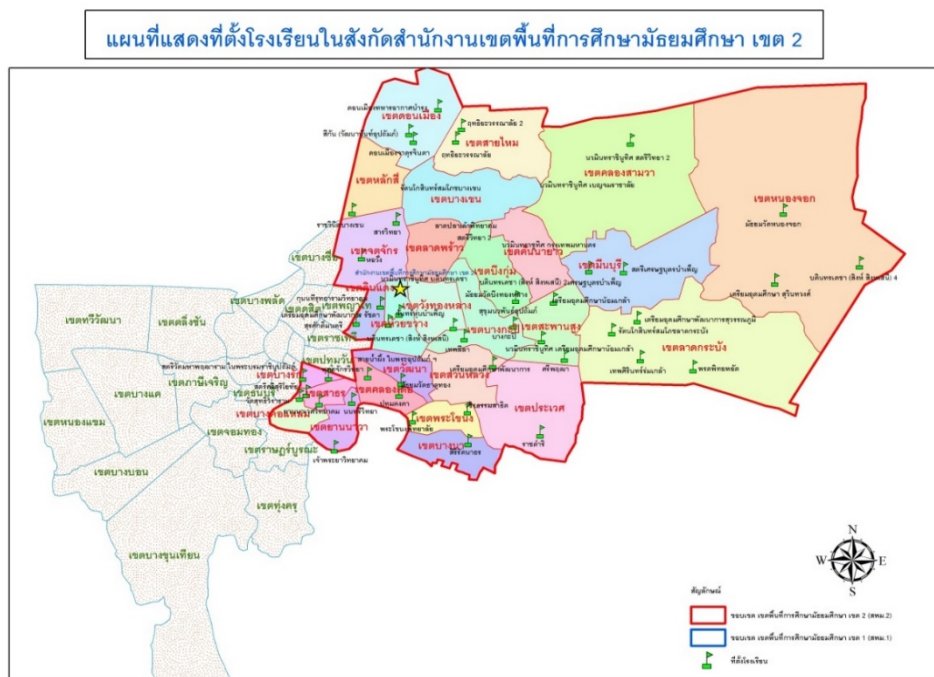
แผนที่แสดงที่ตั้งโรงเรียนในสังกัดสำนักงานเขตพื้นที่การศึกษามัธยมศึกษา เขต 2

เขตดอนเมือง
เขตสายไหม
เขตหลักสี่
เขตบางเขน
เขตคลองสามวา
เขตหนองจอก
เขตจตุจักร
เขตลาดพร้าว
เขตคันนายาว
เขตบางซื่อ
เขตบึงกุ่ม
เขตมีนบุรี
เขตดินแดง
เขตวังทองหลาง
เขตบางพลัด
เขตพญาไท
เขตห้วยขวาง
เขตบางกะปิ
เขตสะพานสูง
เขตราชเทวี
เขตลาดกระบัง
เขตทวีวัฒนา
เขตตลิ่งชัน
เขตปทุมวัน
เขตวัฒนา
เขตภาษีเจริญ
เขตบางแค
เขตบางรัก
เขตคลองเตย
เขตสาทร
เขตสวนหลวง
เขตหนองแขม
เขตธนบุรี
เขตพระโขนง
เขตประเวศ
เขตจอมทอง
เขตยานนาวา
เขตบางนา
เขตราษฎร์บูรณะ
เขตบางบอน
เขตทุ่งครุ
เขตบางขุนเทียน
เขตบางคอแหลม

ดอนเมืองทหารอากาศบำรุง
สีกัน (วัฒนานันท์อุปถัมภ์)
ดอนเมืองจาตุรจินดา
ฤทธิยะวรรณาลัย 2
ฤทธิยะวรรณาลัย
นวมินทราชินูทิศ สตรีวิทยา 2
นวมินทราชินูทิศ เบญจมราชาลัย
ปัณณวิชญ์วิทยาลัย
สาธิตปีะวราธิบดี
หอวัง
สารวิทยา
ราชวินิตบางเขน
ลาดปลาเค้าพิทยาคม
สตรีวิทยา 2
นวมินทราชูทิศ กรุงเทพมหานคร
มัธยมวัดหนองจอก
สิงหนาทบำรุง
บดินทรเดชา (สิงห์ สิงหเสนี) 4
เตรียมอุดมศึกษา สุวินทวงศ์
สำนักงานเขตพื้นที่การศึกษามัธยมศึกษา เขต 2
บดินทรเดชา (สิงห์ สิงหเสนี) 2
เตรียมอุดมศึกษาน้อมเกล้า
สุขุมนวพันธุ์อุปถัมภ์
มัธยมวัดบึงทองหลาง
เตรียมอุดมศึกษาพัฒนาการสุวรรณภูมิ
จันทร์หุ่นบำเพ็ญ
เตรียมอุดมศึกษาน้อมเกล้า
บดินทรเดชา (สิงห์ สิงหเสนี)
นวมินทราชินูทิศ เตรียมอุดมศึกษาน้อมเกล้า
ขัตติยวงษา
เทพศิรินทร์ร่มเกล้า
พระพิมลพรหม
สตรีวัดมหาพฤฒาราม ในพระบรมราชินูปถัมภ์
สตรีศรีสุริโยทัย
สายน้ำผึ้ง ในพระอุปถัมภ์ฯ
เทพลีลา
เตรียมอุดมศึกษาพัฒนาการ
ศรีพฤฒา
วัดสุทธิวราราม
ปทุมคงคา
นนทรีวิทยา
เบญจมราชาลัย
พระโขนงพิทยาลัย
มัธยมวัดธาตุทอง
วชิรธรรมสาธิต
ราชดำริ
ศรีอยุธยา
เจ้าพระยาวิทยาคม

N
W
E
S

สัญลักษณ์
ขอบเขต เขตพื้นที่การศึกษามัธยมศึกษา เขต 2 (สพม.2)
ขอบเขต เขตพื้นที่การศึกษามัธยมศึกษา เขต 1 (สพม.1)
ที่ตั้งโรงเรียน